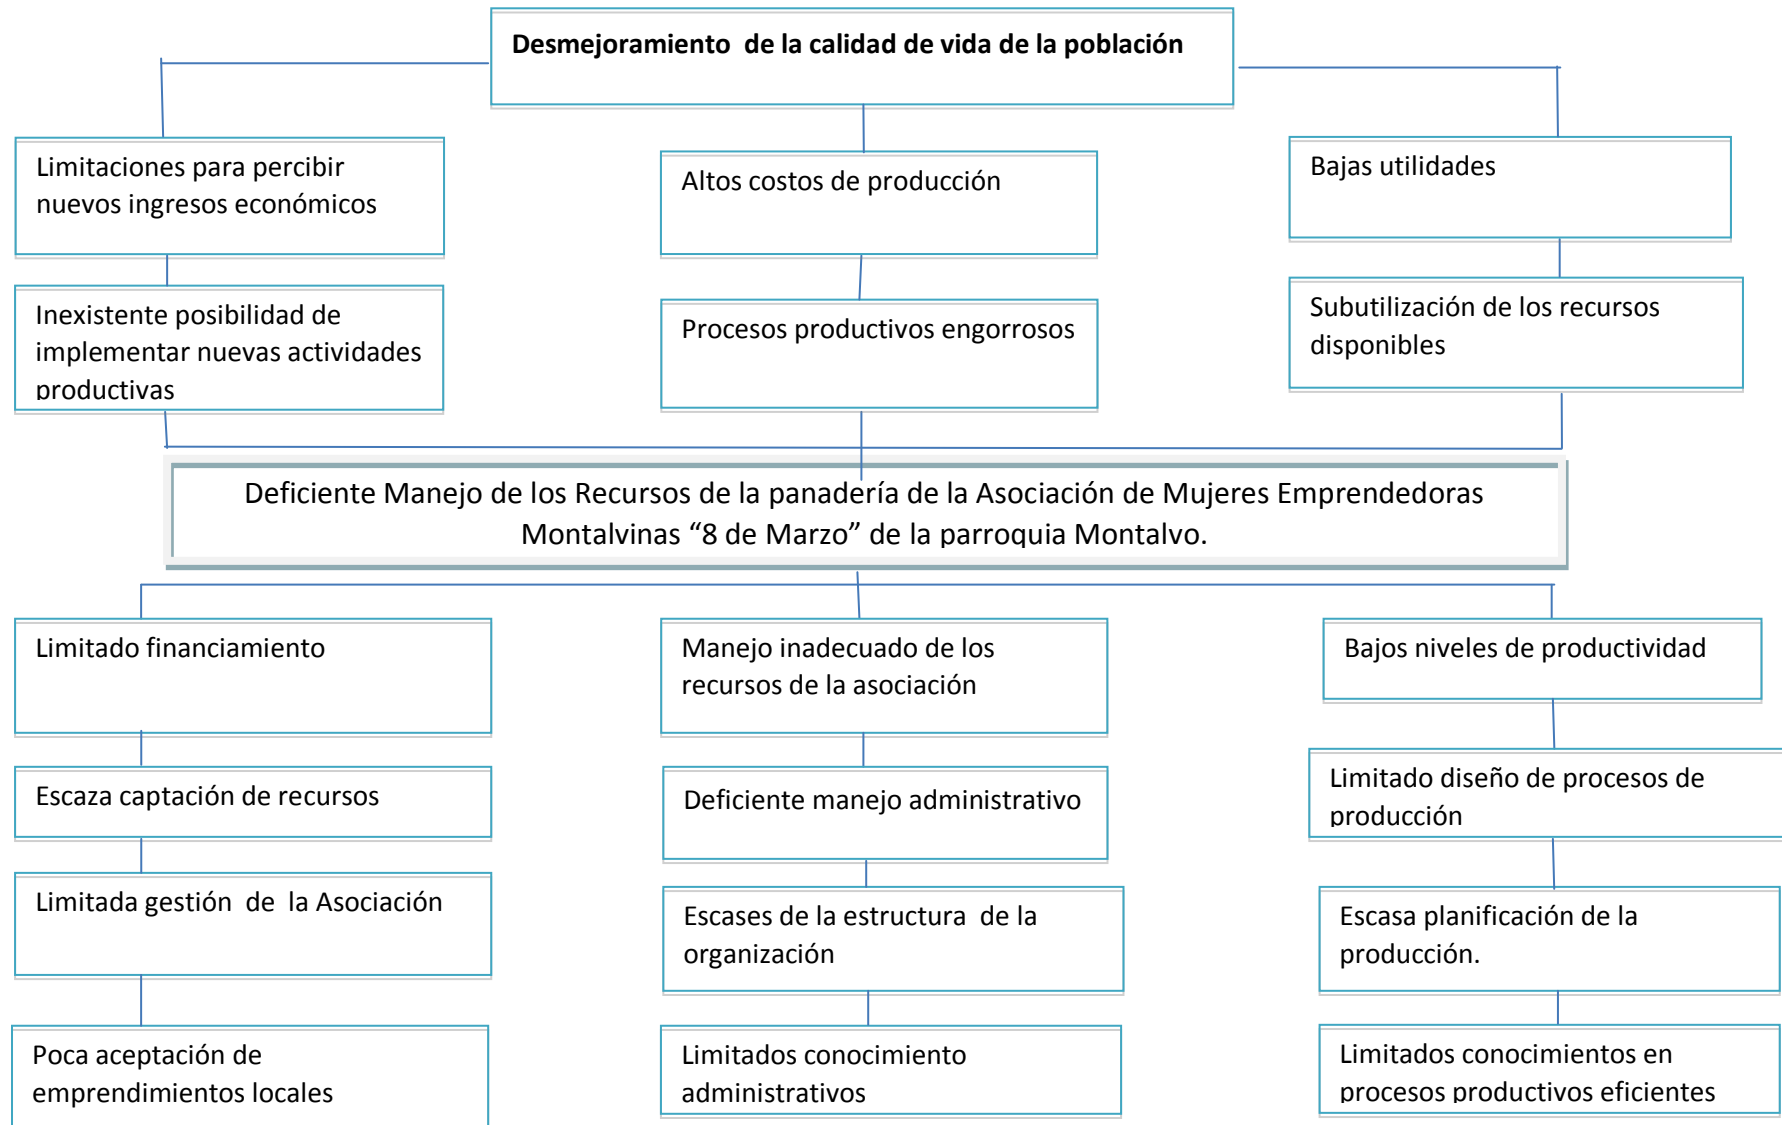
**Desmejoramiento de la calidad de vida de la población**

Limitaciones para percibir nuevos ingresos económicos

Altos costos de producción

Bajas utilidades

Inexistente posibilidad de implementar nuevas actividades productivas

Procesos productivos engorrosos

Subutilización de los recursos disponibles

Deficiente Manejo de los Recursos de la panadería de la Asociación de Mujeres Emprendedoras Montalvinas “8 de Marzo” de la parroquia Montalvo.

Limitado financiamiento

Manejo inadecuado de los recursos de la asociación

Bajos niveles de productividad

Escaza captación de recursos

Deficiente manejo administrativo

Limitado diseño de procesos de producción

Limitada gestión de la Asociación

Escases de la estructura de la organización

Escasa planificación de la producción.

Poca aceptación de emprendimientos locales

Limitados conocimiento administrativos

Limitados conocimientos en procesos productivos eficientes